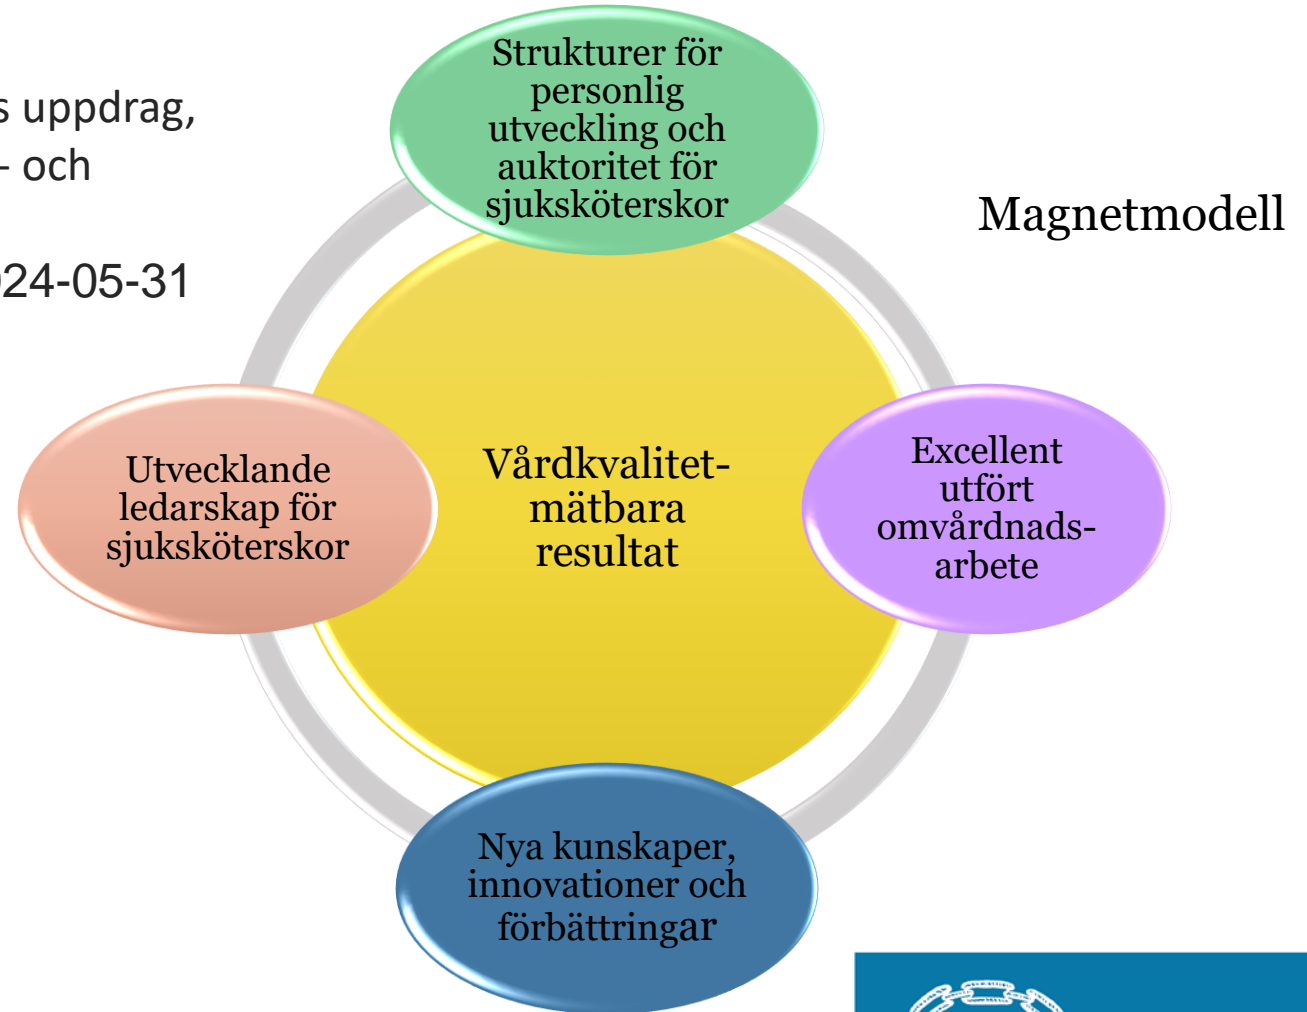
s uppdrag,
- och

24-05-31

Strukturer för personlig utveckling och auktoritet för sjuksköterskor

Magnetmodell

Utvecklande ledarskap för sjuksköterskor

Vårdkvalitet-mätbara resultat

Excellent utfört omvårdnadsarbete

Nya kunskaper, innovationer och förbättringar